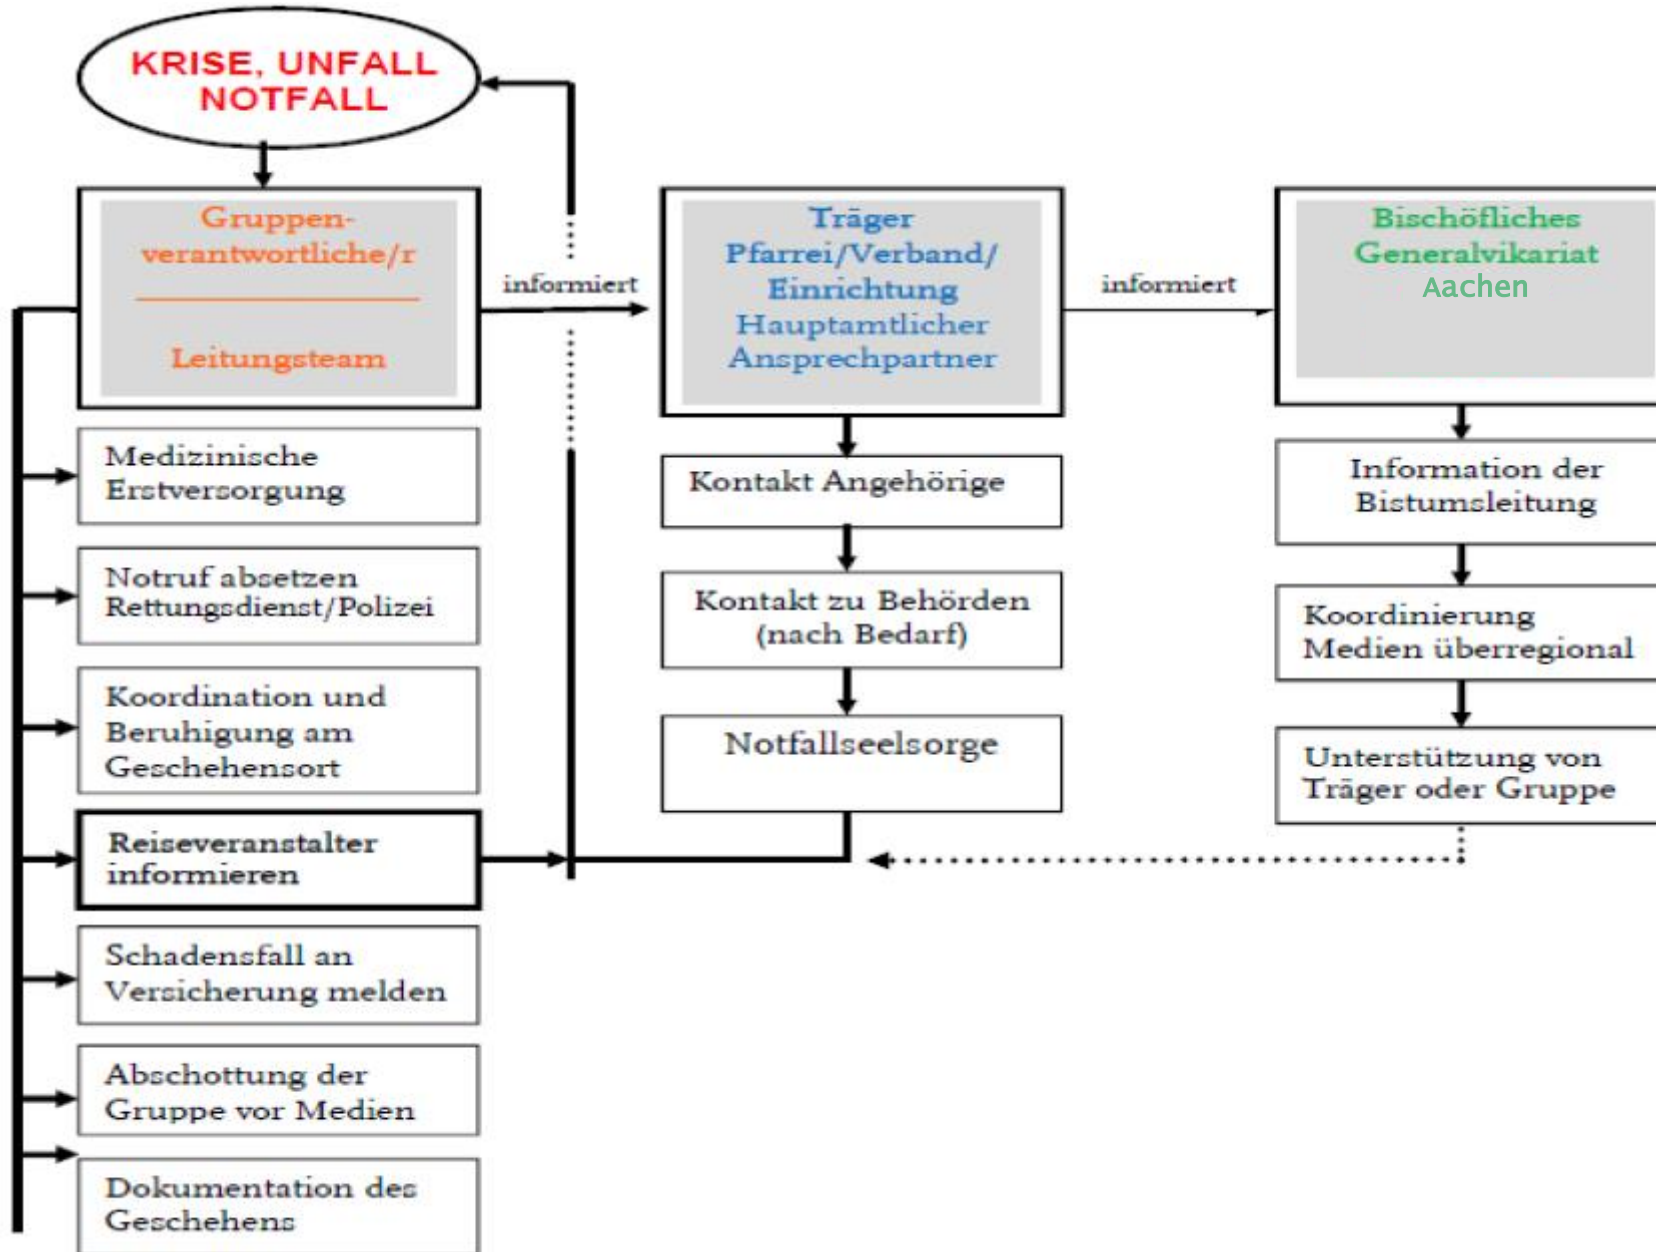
KRISE, UNFALL NOTFALL

Gruppenverantwortliche/r

Leitungsteam

informiert

Träger Pfarrei/Verband/ Einrichtung Hauptamtlicher Ansprechpartner

informiert

Bischöfliches Generalvikariat Aachen

Medizinische Erstversorgung

Notruf absetzen Rettungsdienst/Polizei

Koordination und Beruhigung am Geschehensort

Reiseveranstalter informieren

Schadensfall an Versicherung melden

Abschottung der Gruppe vor Medien

Dokumentation des Geschehens

Kontakt Angehörige

Kontakt zu Behörden (nach Bedarf)

Notfallseelsorge

Information der Bistumsleitung

Koordinierung Medien überregional

Unterstützung von Träger oder Gruppe